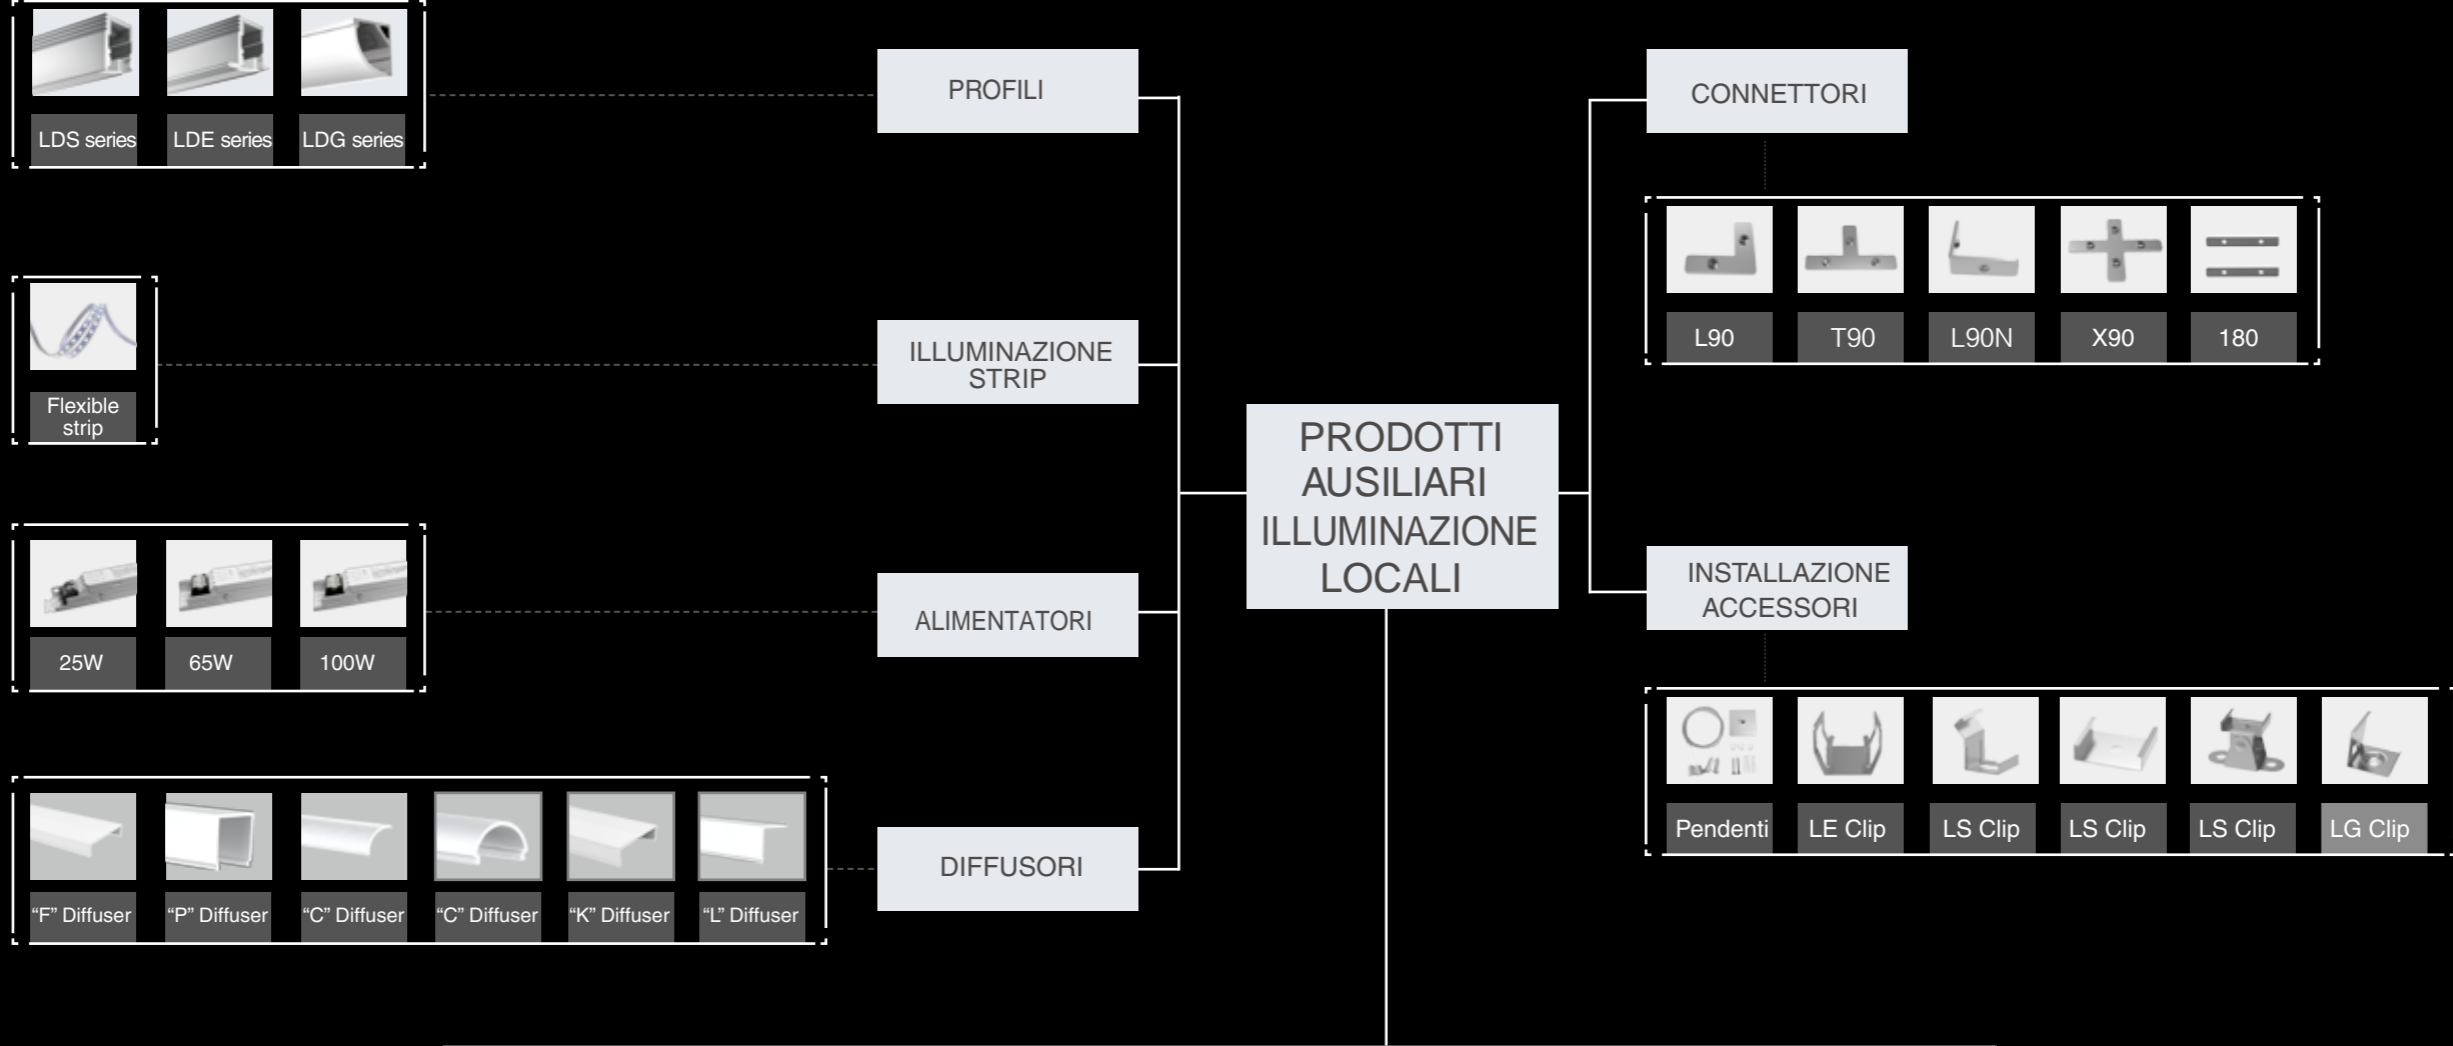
LDS series
LDE series
LDG series

PROFILI

CONNETTORI

L90
T90
L90N
X90
180

Flexible strip

ILLUMINAZIONE STRIP

PRODOTTI AUSILIARI ILLUMINAZIONE LOCALI

25W
65W
100W

ALIMENTATORI

INSTALLAZIONE ACCESSORI

Pendenti
LE Clip
LS Clip
LS Clip
LS Clip
LG Clip

“F” Diffuser
“P” Diffuser
“C” Diffuser
“C” Diffuser
“K” Diffuser
“L” Diffuser

DIFFUSORI